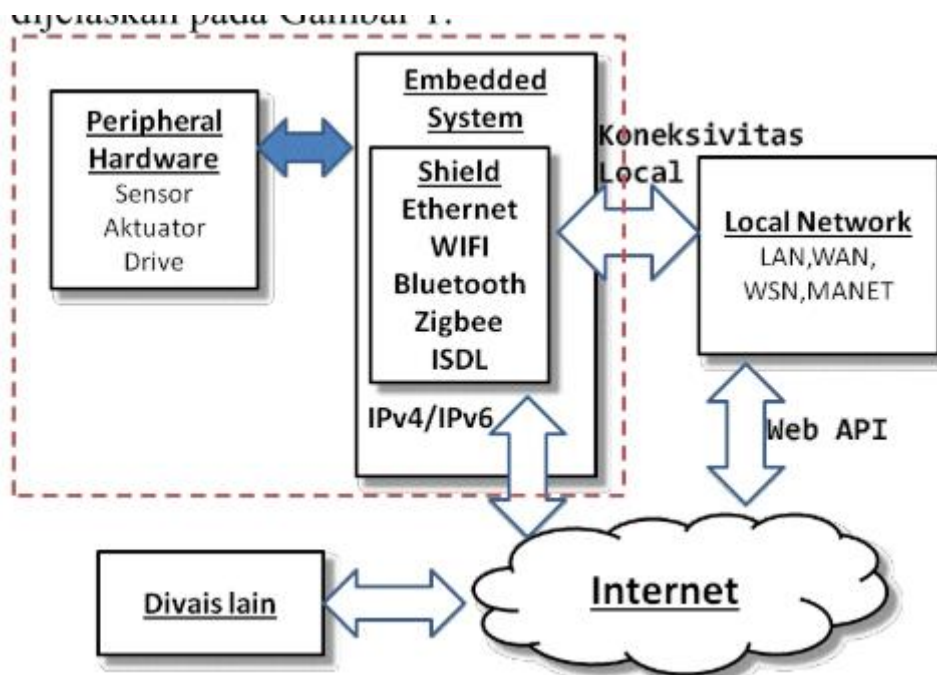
dijelaskan pada Gambar 1.

Peripheral Hardware
Sensor
Aktuator
Drive

Embedded System

Shield
Ethernet
WIFI
Bluetooth
Zigbee
ISDL

IPv4/IPv6

Koneksivitas Local

Local Network
LAN,WAN,
WSN,MANET

Web API

Divais lain

Internet